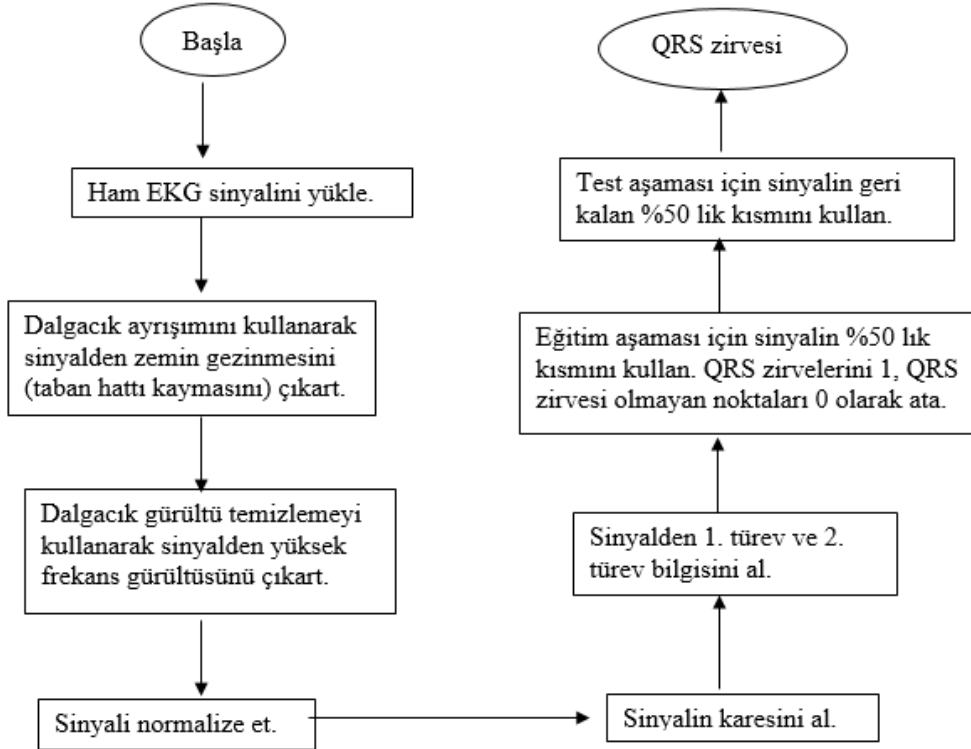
Başla

Ham EKG sinyalini yükle.

Dalgacık ayrışımını kullanarak sinyalden zemin gezinmesini (taban hattı kaymasını) çıkart.

Dalgacık gürültü temizlemeyi kullanarak sinyalden yüksek frekans gürültüsünü çıkart.

Sinyali normalize et.

Sinyalin karesini al.

Sinyalden 1. türev ve 2. türev bilgisini al.

Eğitim aşaması için sinyalin %50 lık kısmını kullan. QRS zirvelerini 1, QRS zirvesi olmayan noktaları 0 olarak ata.

Test aşaması için sinyalin geri kalan %50 lik kısmını kullan.

QRS zirvesi